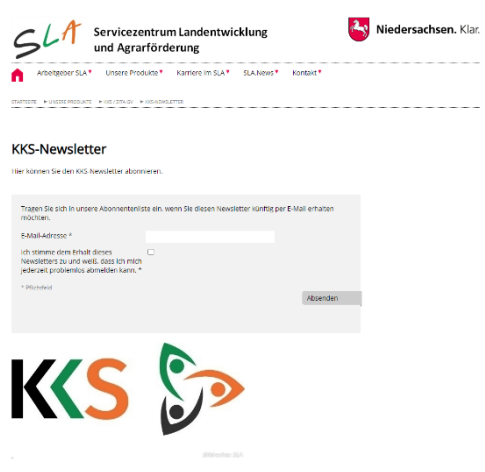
SLA Servicezentrum Landentwicklung und Agrarförderung

Niedersachsen. Klar.

Arbeitgeber SLA Unsere Produkte Karriere im SLA SLA.News Kontakt

STARTSEITE ► UNSERE PRODUKTE ► KKS / ZITA GV ► KKS-NEWSLETTER

KKS-Newsletter

Hier können Sie den KKS-Newsletter abonnieren.

Tragen Sie sich in unsere Abonnentenliste ein, wenn Sie diesen Newsletter künftig per E-Mail erhalten möchten.

E-Mail-Adresse *

Ich stimme dem Erhalt dieses Newsletters zu und weiß, dass ich mich jederzeit problemlos abmelden kann. *

* Pflichtfeld

Absenden

KKS

Bildrechte: SLA